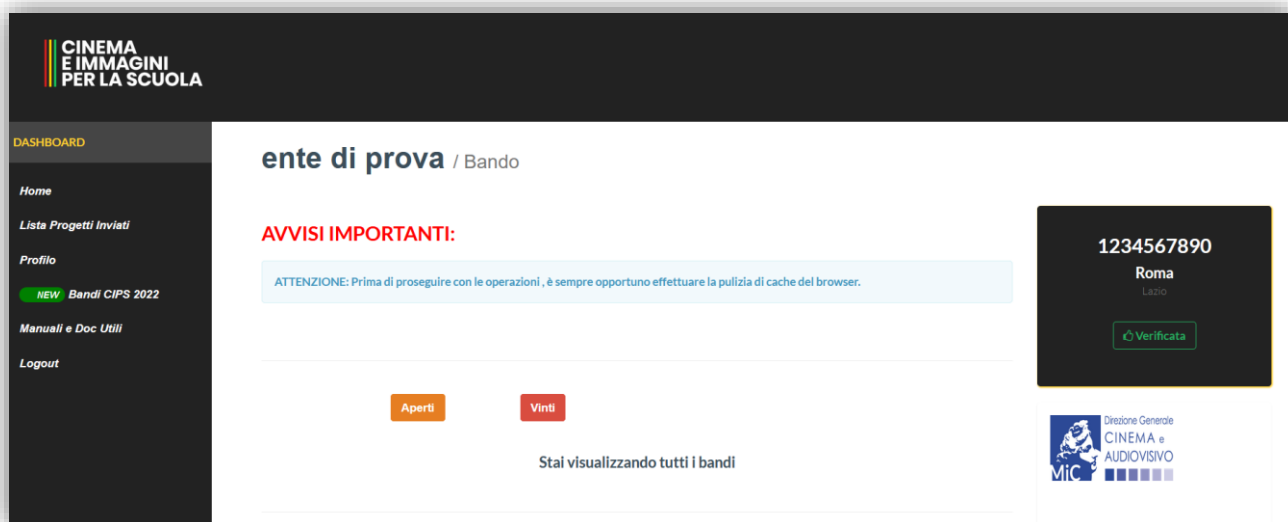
CINEMA
E IMMAGINI
PER LA SCUOLA

DASHBOARD

Home

Lista Progetti Inviati

Profilo

NEW Bandi CIPS 2022

Manuali e Doc Utili

Logout

ente di prova / Bando

AVVISI IMPORTANTI:

ATTENZIONE: Prima di proseguire con le operazioni , è sempre opportuno effettuare la pulizia di cache del browser.

Aperti

Vinti

Stai visualizzando tutti i bandi

1234567890

Roma

Lazio

Verificata

Direzione Generale
CINEMA e
AUDIOVISIVO

MiC